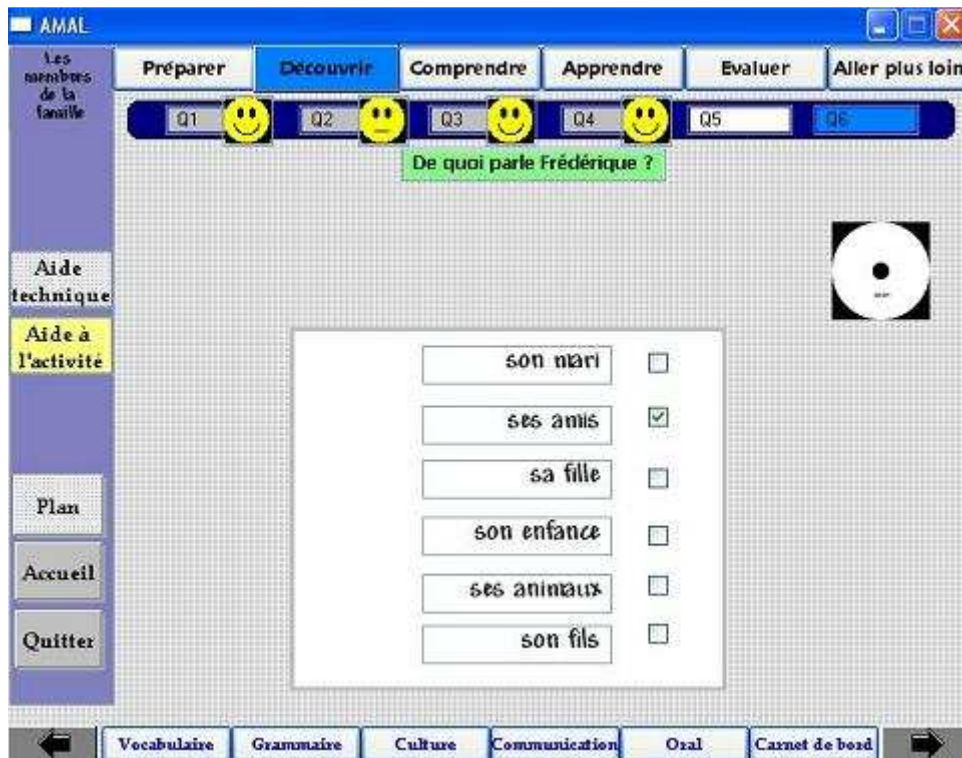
AMAL

Les membres de la famille

Préparer | Découvrir | Comprendre | Apprendre | Evaluer | Aller plus loin

Q1 Q2 Q3 Q4 Q5 Q6

De quoi parle Frédérique ?

Aide technique

Aide à l'activité

son mari

ses amis

sa fille

son enfance

ses animaux

son fils

Plan

Accueil

Quitter

Vocabulaire | Grammaire | Culture | Communication | Oral | Carnet de bord